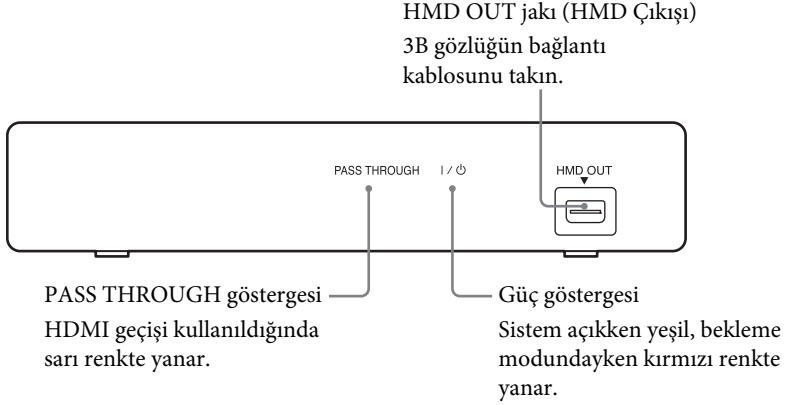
HMD OUT jakı (HMD Çıkışı)
3B gözlüğün bağlantı kablosunu takın.

PASS THROUGH

I / ⏻

HMD OUT

PASS THROUGH göstergesi
HDMI geçişi kullanıldığında sarı renkte yanar.

Güç göstergesi
Sistem açıkken yeşil, bekleme modundayken kırmızı renkte yanar.